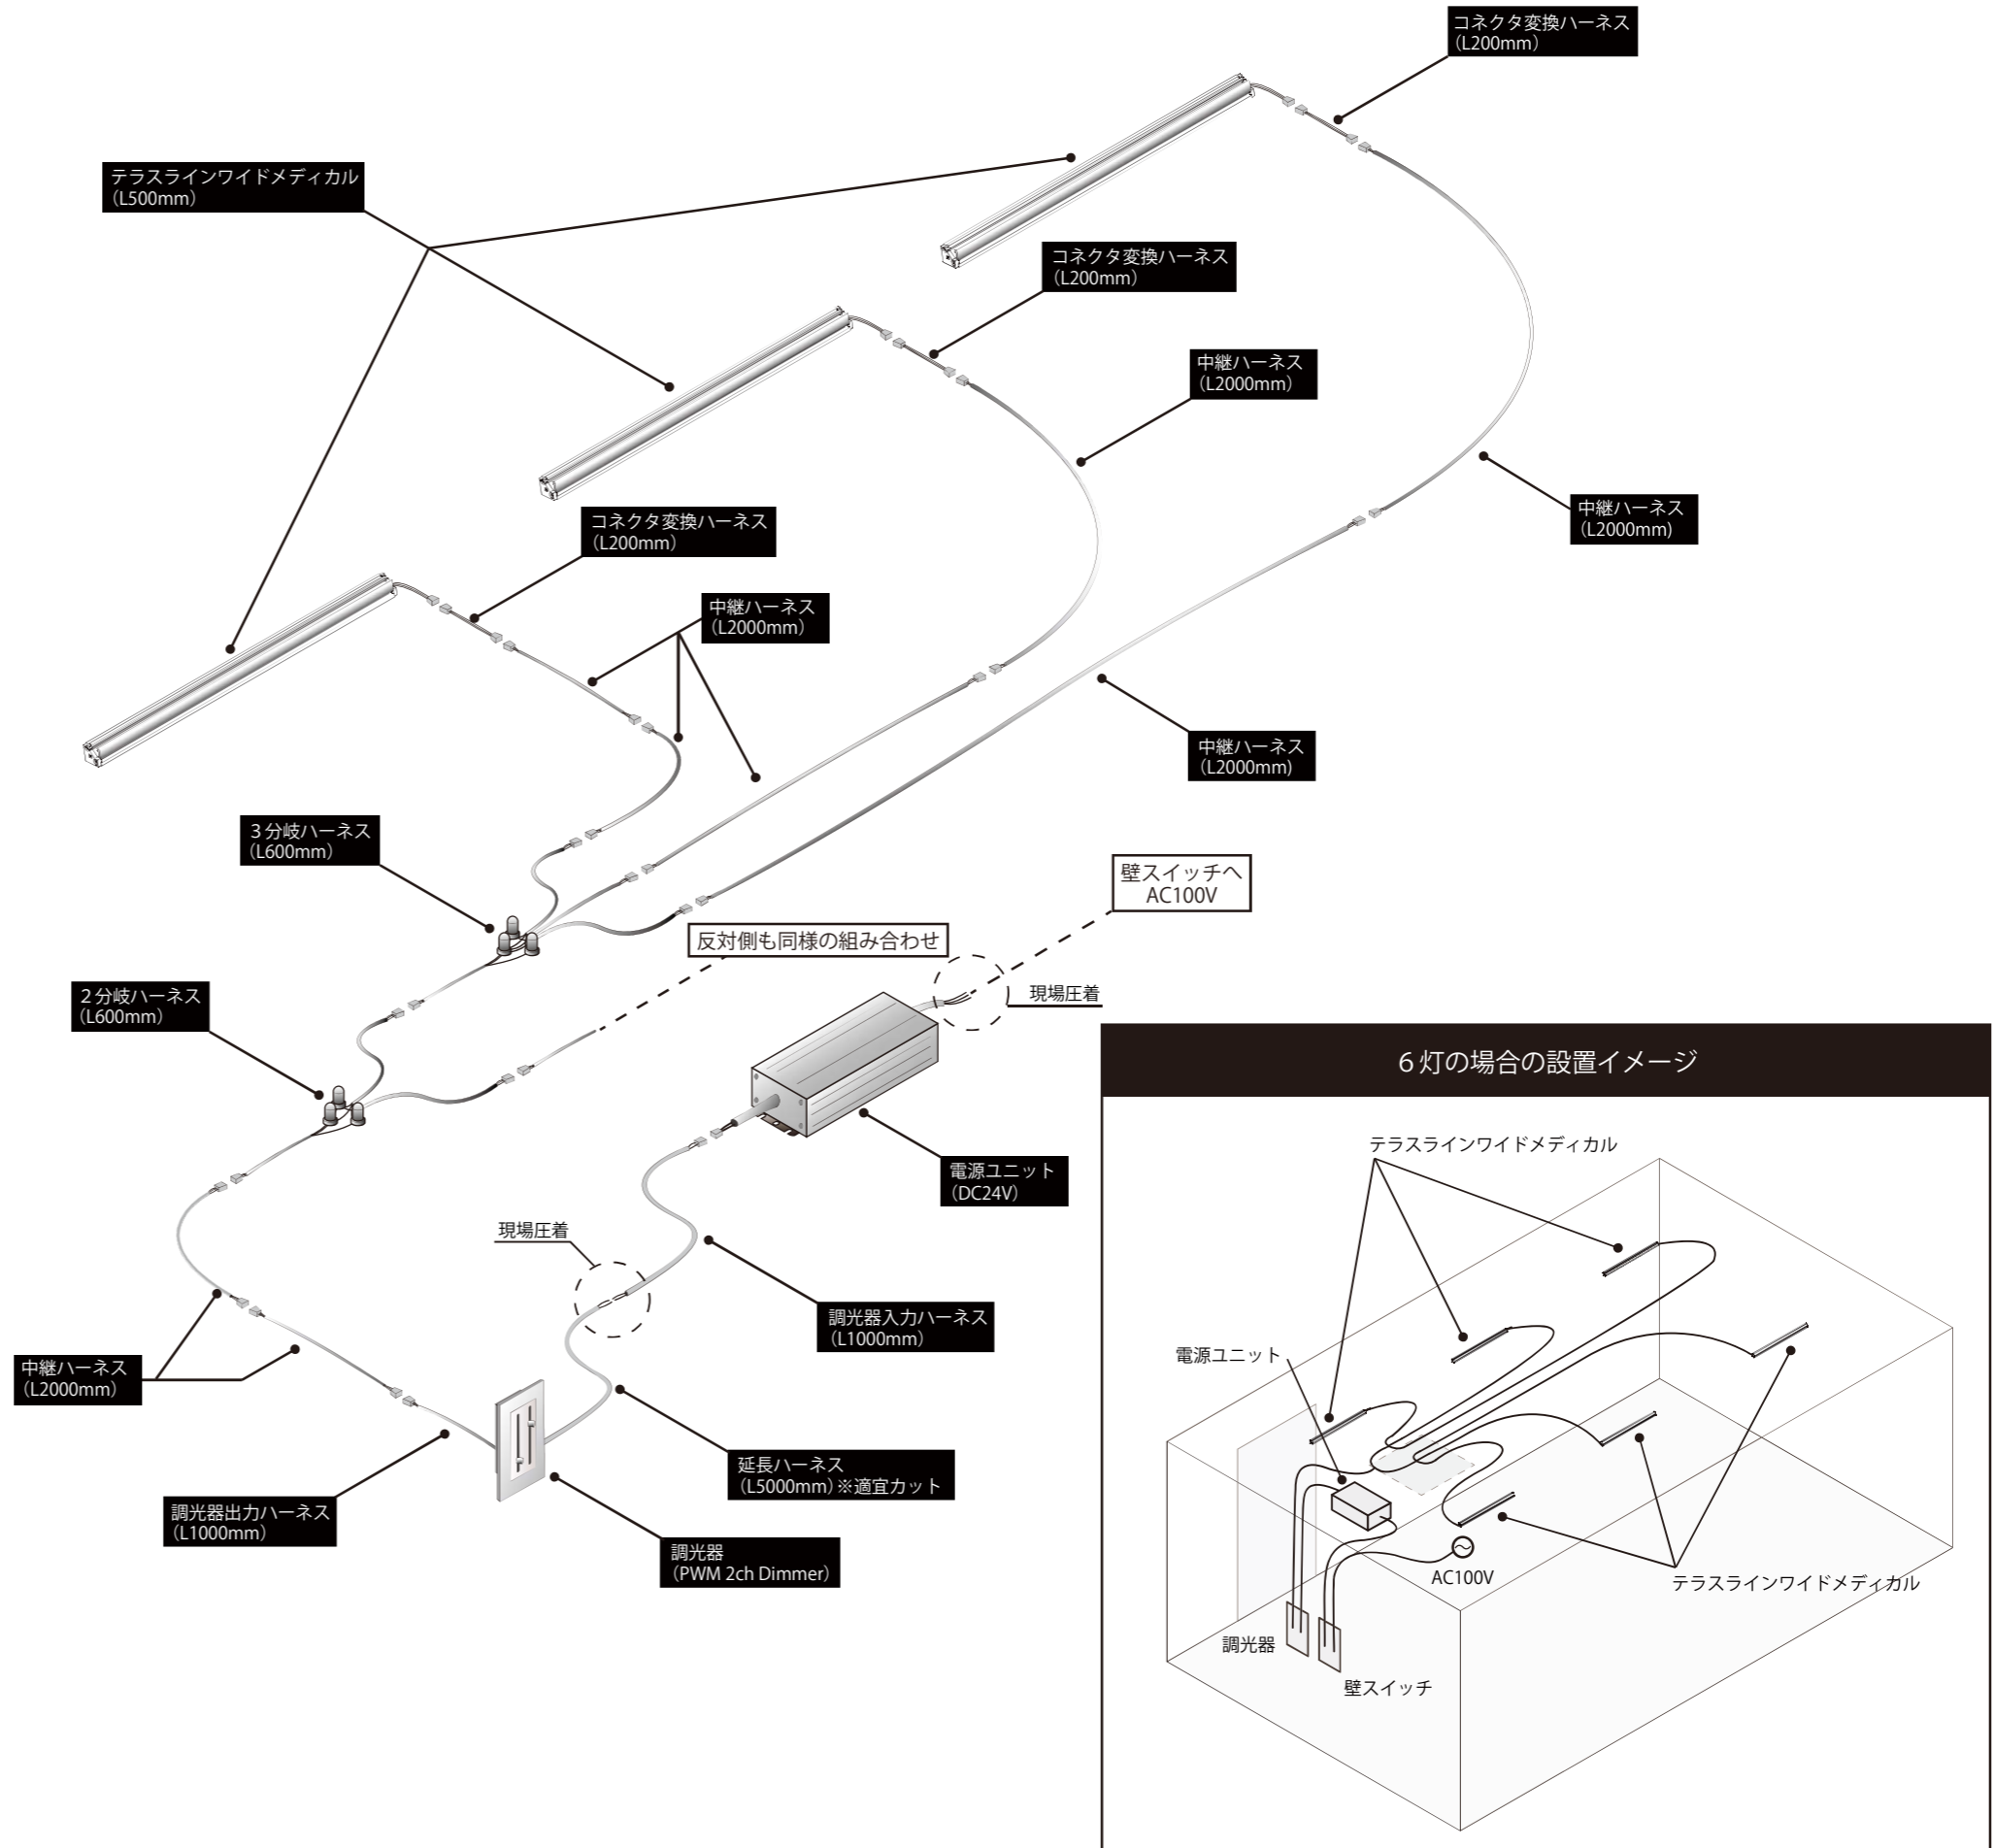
コネクタ変換ハーネス
（L200mm）

テラスラインワイドメディカル
（L500mm）

コネクタ変換ハーネス
（L200mm）

中継ハーネス
（L2000mm）

コネクタ変換ハーネス
（L200mm）

中継ハーネス
（L2000mm）

中継ハーネス
（L2000mm）

中継ハーネス
（L2000mm）

3分岐ハーネス
（L600mm）

壁スイッチへ
AC100V

反対側も同様の組み合わせ

現場圧着

2分岐ハーネス
（L600mm）

6灯の場合の設置イメージ

電源ユニット
（DC24V）

テラスラインワイドメディカル

現場圧着

調光器入力ハーネス
（L1000mm）

電源ユニット

中継ハーネス
（L2000mm）

延長ハーネス
（L5000mm）※適宜カット

AC100V

テラスラインワイドメディカル

調光器出力ハーネス
（L1000mm）

調光器
（PWM 2ch Dimmer）

調光器

壁スイッチ